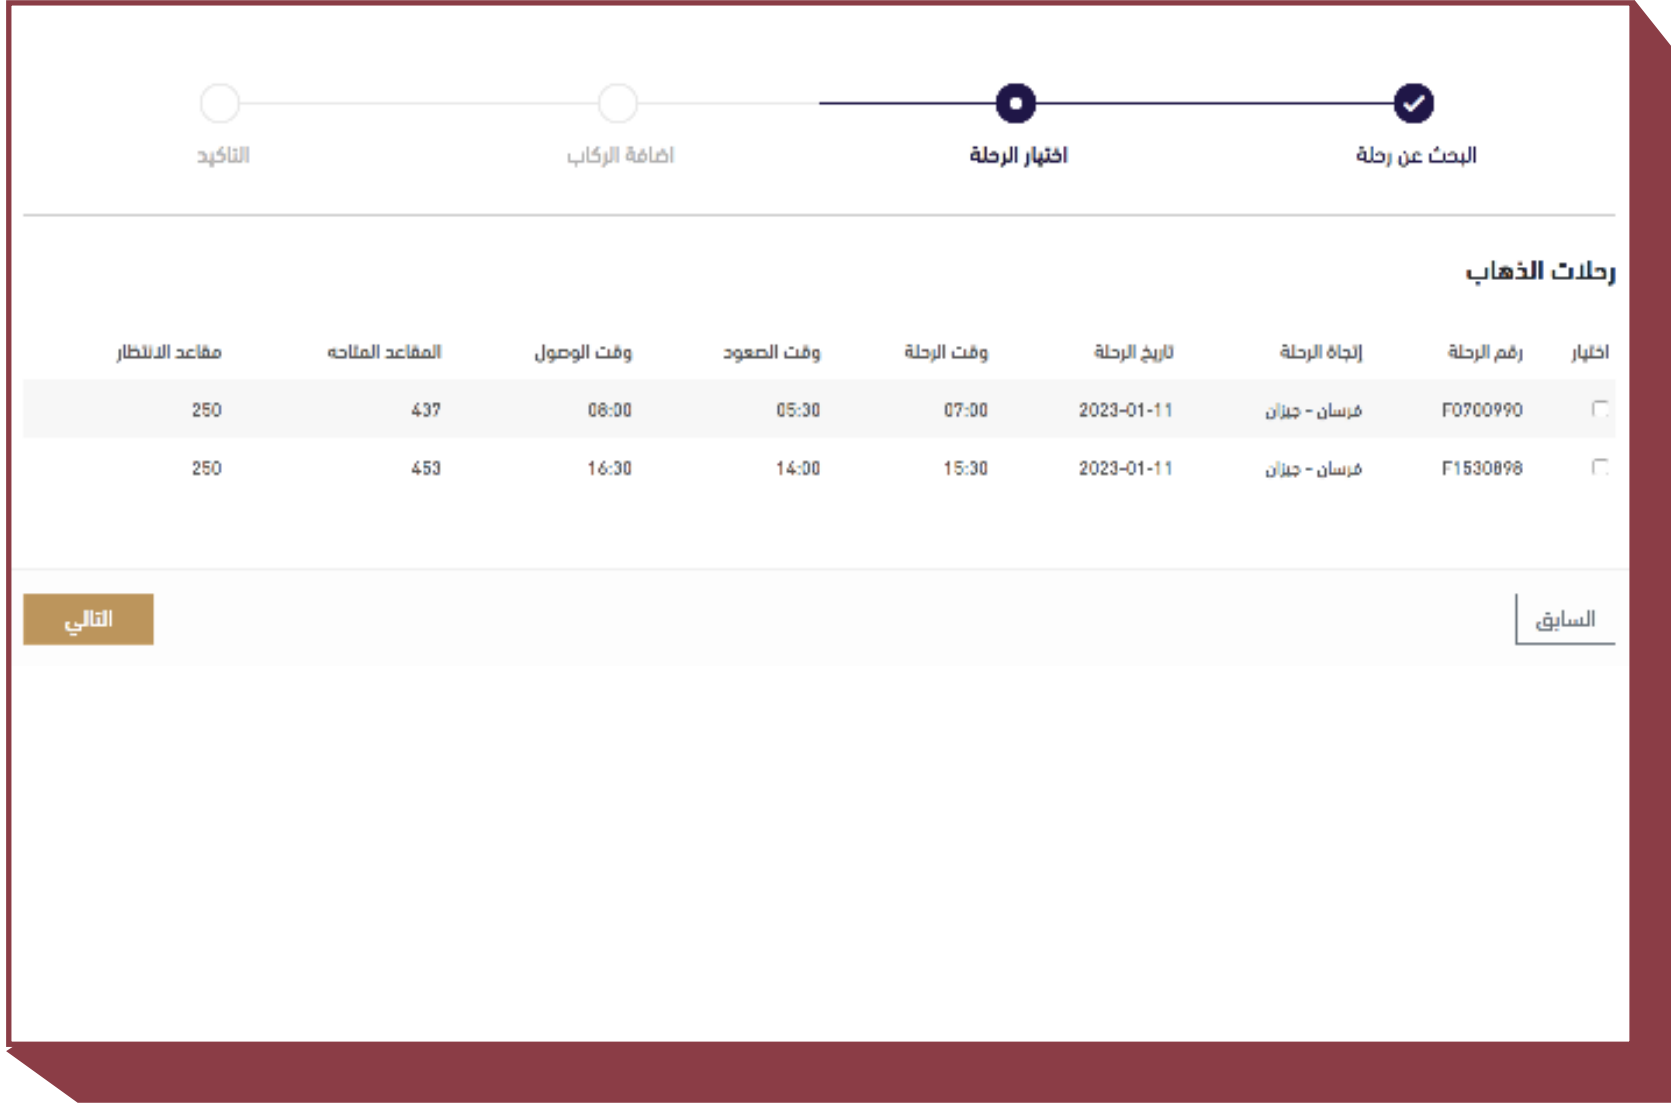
البحث عن رحلة اختيار الرحلة اضافة الركاب التاكيد

رحلات الذهاب

| اختيار | رقم الرحلة | إتجاة الرحلة | تاريخ الرحلة | وقت الرحلة | وقت الصعود | وقت الوصول | المقاعد المتاحه | مقاعد الانتظار |
|---|---|---|---|---|---|---|---|---|
| | F0700990 | فرسان - جيزان | 2023-01-11 | 07:00 | 05:30 | 08:00 | 437 | 250 |
| | F1530898 | فرسان - جيزان | 2023-01-11 | 15:30 | 14:00 | 16:30 | 453 | 250 |

السابق

التالي